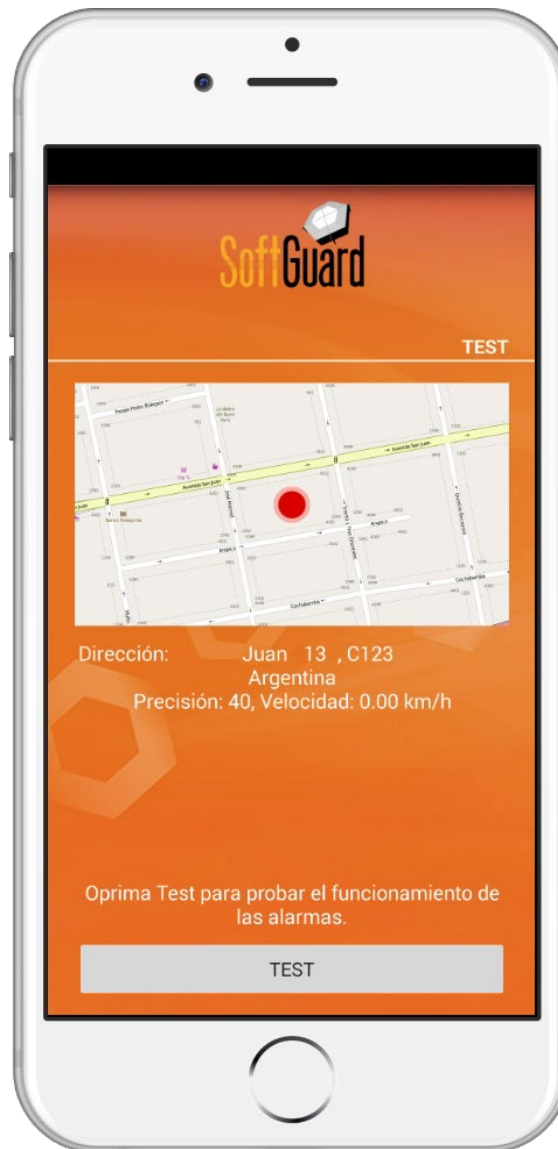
SoftGuard

TEST

Avenida San Juan

Avenida San Juan

Arapey

Arapey

Cochabamba

Cochabamba

Dirección: Juan 13 , C123
Argentina
Precisión: 40, Velocidad: 0.00 km/h

Oprima Test para probar el funcionamiento de las alarmas.

TEST